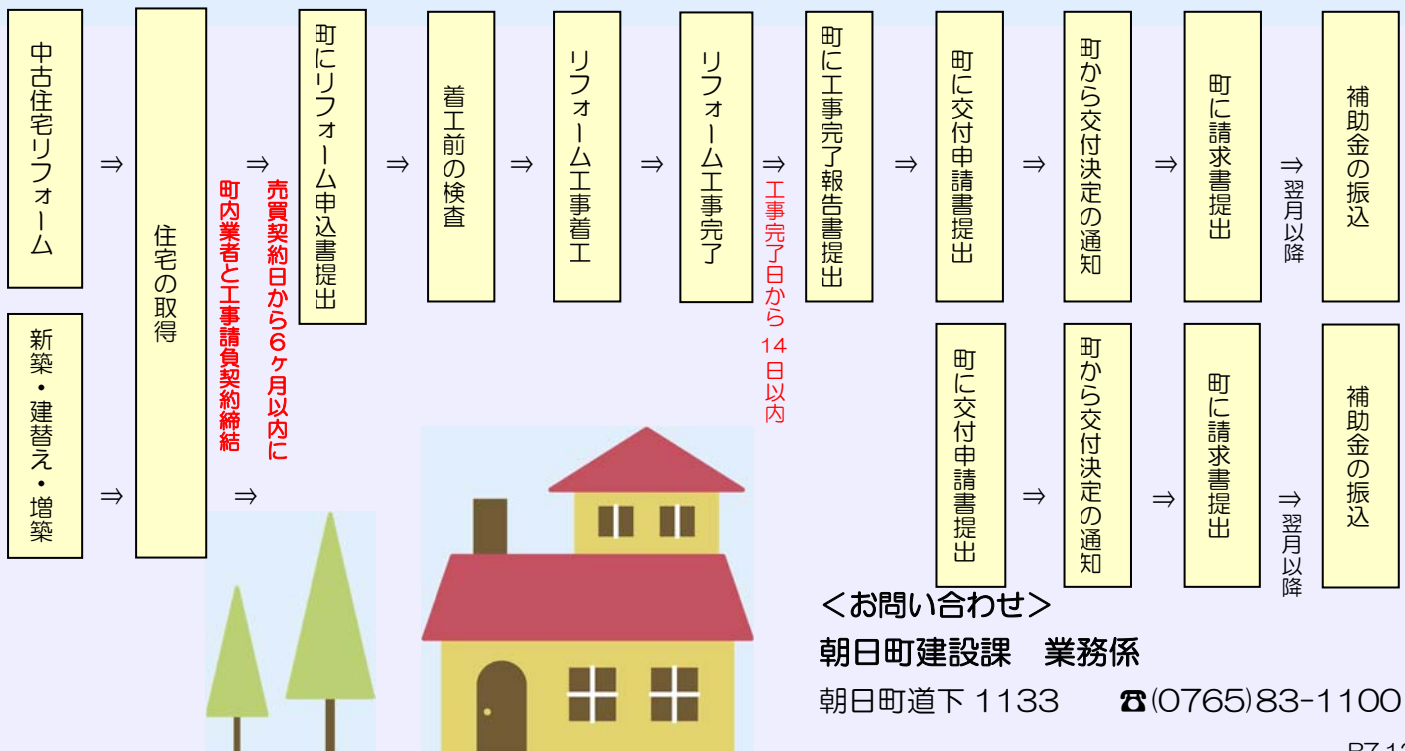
中古住宅リフォーム ⇒ 住宅の取得 ⇒ 売買契約日から6ヶ月以内に ⇒ 町にリフォーム申込書提出 ⇒ 着工前の検査 ⇒ リフォーム工事着工 ⇒ リフォーム工事完了 ⇒ 工事完了日から14日以内 ⇒ 町に工事完了報告書提出 ⇒ 町に交付申請書提出 ⇒ 町から交付決定の通知 ⇒ 町に請求書提出 ⇒ 翌月以降 補助金の振込

新築・建替え・増築 ⇒ 住宅の取得 ⇒ 町内業者と工事請負契約締結 ⇒ 町に交付申請書提出 ⇒ 町から交付決定の通知 ⇒ 町に請求書提出 ⇒ 翌月以降 補助金の振込

＜お問い合わせ＞
朝日町建設課　業務係
朝日町道下 1133　☎(0765)83-1100